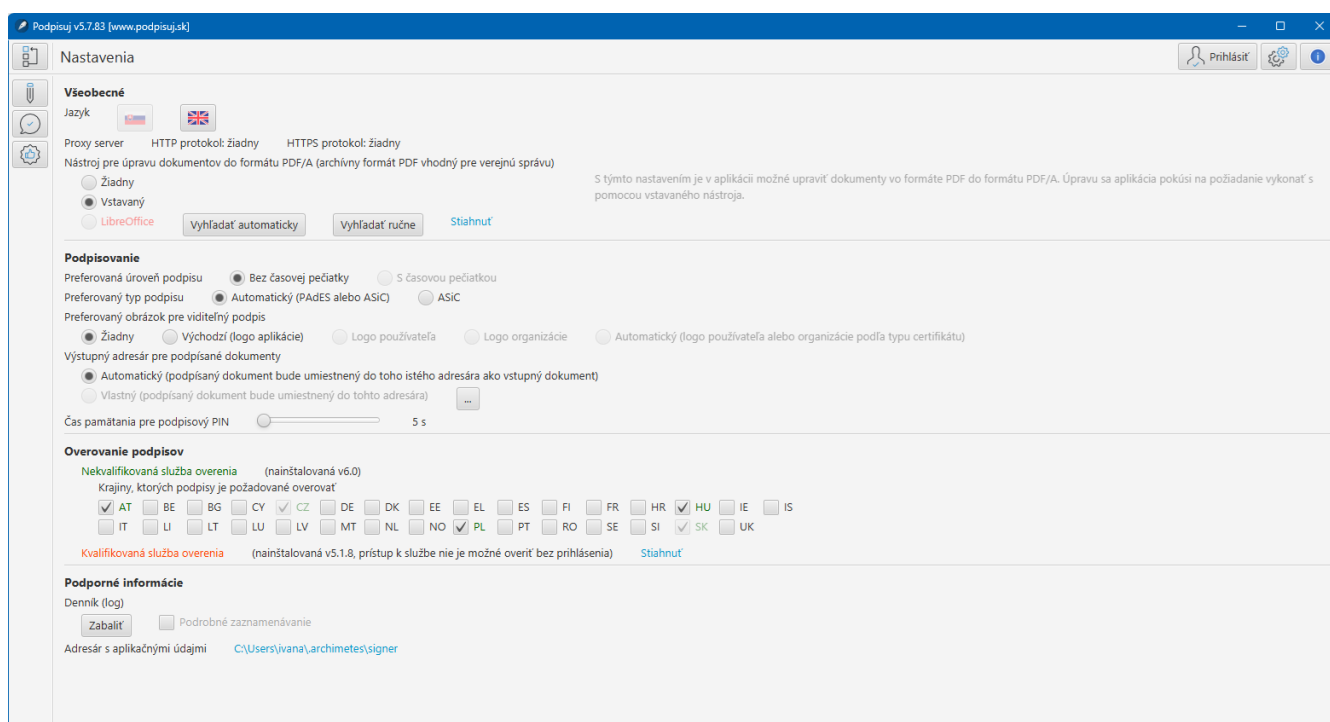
Podpisuj v5.7.83 [www.podpisuj.sk]

Nastavenia

Prihlásiť

Všeobecné

Jazyk

Proxy server HTTP protokol: žiadny HTTPS protokol: žiadny

Nástroj pre úpravu dokumentov do formátu PDF/A (archívny formát PDF vhodný pre verejnú správu)

Žiadny

Vstavaný

LibreOffice

Vyhľadať automaticky

Vyhľadať ručne

Stiahnuť

S týmto nastavením je v aplikácii možné upraviť dokumenty vo formáte PDF do formátu PDF/A. Úpravu sa aplikácia pokúsi na požiadanie vykonať s pomocou vstavaného nástroja.

Podpisovanie

Preferovaná úroveň podpisu Bez časovej pečiatky S časovou pečiatkou

Preferovaný typ podpisu Automatický (PAdES alebo ASiC) ASiC

Preferovaný obrázok pre viditeľný podpis

Žiadny Východzí (logo aplikácie) Logo používateľa Logo organizácie Automatický (logo používateľa alebo organizácie podľa typu certifikátu)

Výstupný adresár pre podpísané dokumenty

Automatický (podpísaný dokument bude umiestnený do toho istého adresára ako vstupný dokument)

Vlastný (podpísaný dokument bude umiestnený do tohto adresára) ...

Čas pamätania pre podpisový PIN 5 s

Overovanie podpisov

Nekvalifikovaná služba overenia (nainštalovaná v6.0)

Krajiny, ktorých podpisy je požadované overovať

AT BE BG CY CZ DE DK EE EL ES FI FR HR HU IE IS

IT LI LT LU LV MT NL NO PL PT RO SE SI SK UK

Kvalifikovaná služba overenia (nainštalovaná v5.1.8, prístup k službe nie je možné overiť bez prihlásenia) Stiahnuť

Podporné informácie

Denník (log)

Zabaliť

Podrobné zaznamenávanie

Adresár s aplikačnými údajmi C:\Users\ivana\.archimetes\signer